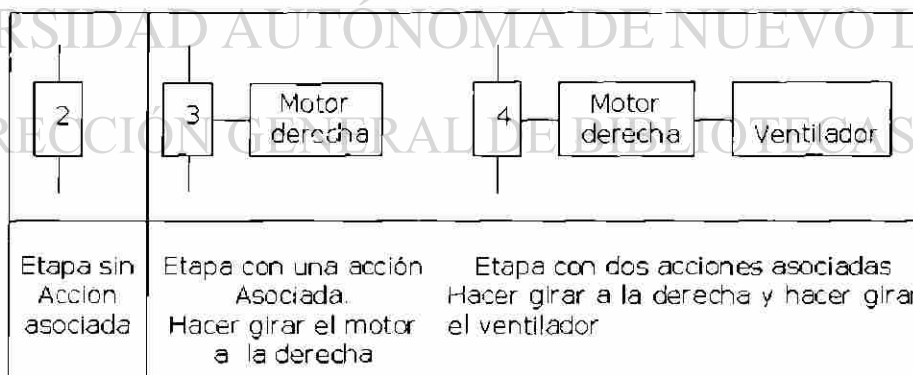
RSIDAD AUTÓNOMA DE NUEVO L

RECCIÓN GENERAL DE BIBLIOTECAS

| 2 | 3 — Motor derecha | 4 — Motor derecha — Ventilador |
|---|---|---|
| Etapa sin Accion asociada | Etapa con una acción Asociada. Hacer girar el motor a la derecha | Etapa con dos acciones asociadas Hacer girar a la derecha y hacer girar el ventilador |